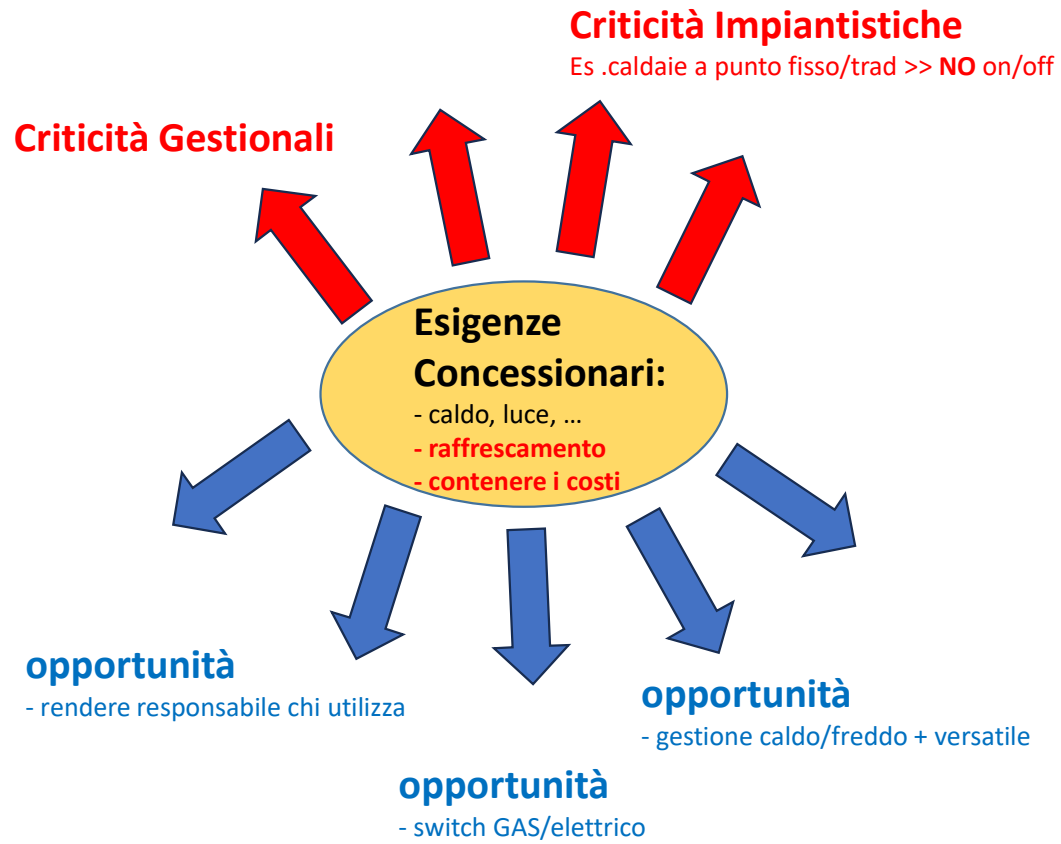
Criticità Impiantistiche
Es .caldaie a punto fisso/trad >> NO on/off

Criticità Gestionali

Esigenze Concessionari:
- caldo, luce, …
- raffrescamento
- contenere i costi

opportunità
- rendere responsabile chi utilizza

opportunità
- gestione caldo/freddo + versatile

opportunità
- switch GAS/elettrico